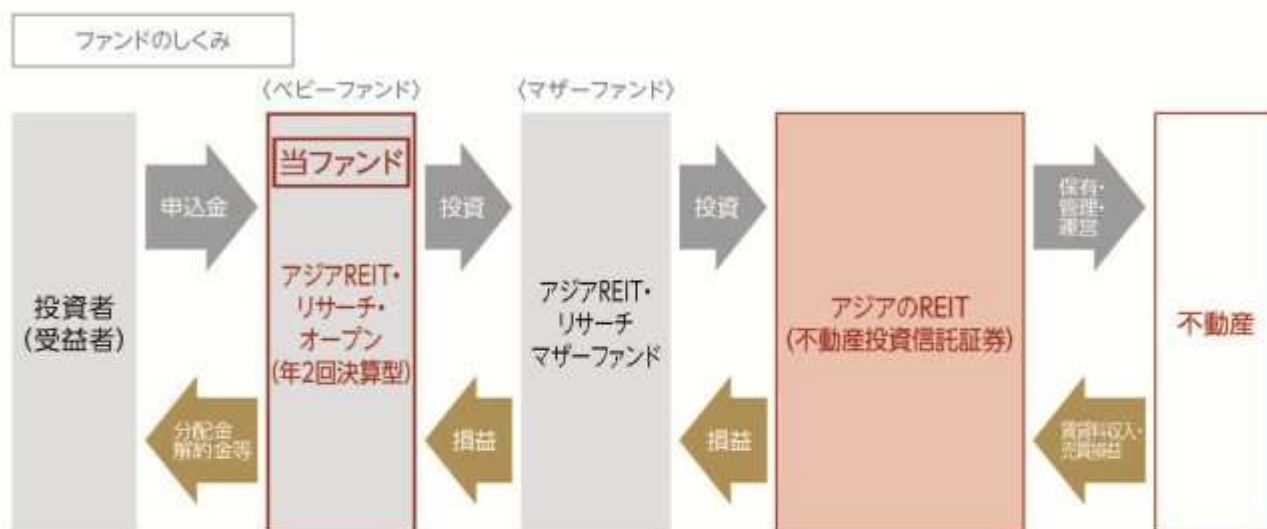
ファンドのしくみ

〈ベビーファンド〉

〈マザーファンド〉

投資者
(受益者)

申込金

分配金
解約金等

当ファンド

アジアREIT・
リサーチ・
オープン
(年2回決算型)

投資

損益

アジアREIT・
リサーチ
マザーファンド

投資

損益

アジアのREIT
(不動産投資信託証券)

保有・
管理・
運営

賃貸料収入・
売買損益

不動産